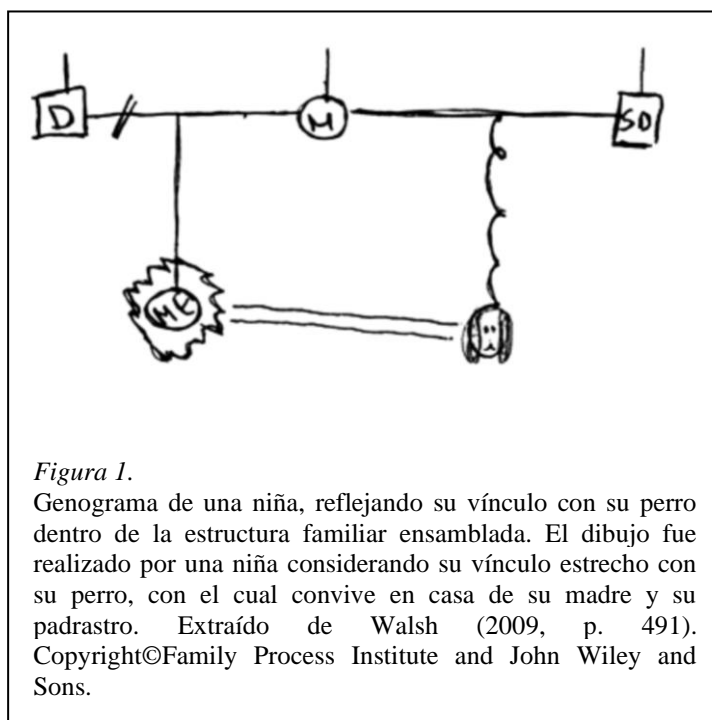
D

M

SO

ME

*Figura 1.*

Genograma de una niña, reflejando su vínculo con su perro dentro de la estructura familiar ensamblada. El dibujo fue realizado por una niña considerando su vínculo estrecho con su perro, con el cual convive en casa de su madre y su padrastro. Extraído de Walsh (2009, p. 491). Copyright©Family Process Institute and John Wiley and Sons.